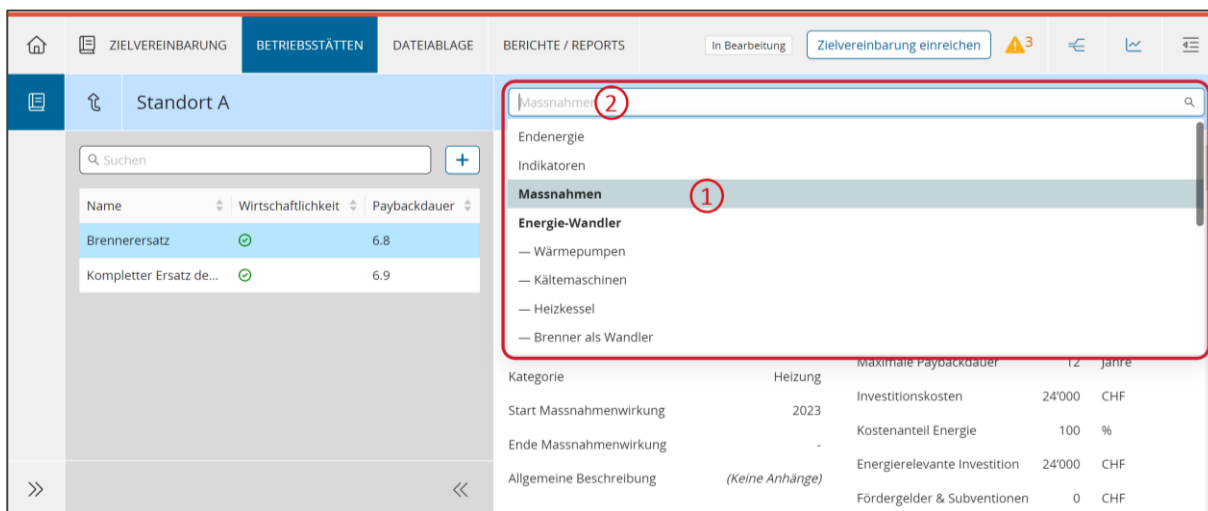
ZIELVEREINBARUNG BETRIEBSSTÄTTEN DATEIABLAGE BERICHTE / REPORTS In Bearbeitung Zielvereinbarung einreichen 3

Standort A

Suchen +

| Name | Wirtschaftlichkeit | Paybackdauer |
|---|---|---|
| Brennerersatz | | 6.8 |
| Kompletter Ersatz de... | | 6.9 |

Massnahmen 2

Endenergie
Indikatoren
Massnahmen 1
Energie-Wandler
— Wärmepumpen
— Kältemaschinen
— Heizkessel
— Brenner als Wandler

Kategorie Heizung
Start Massnahmenwirkung 2023
Ende Massnahmenwirkung -
Allgemeine Beschreibung (Keine Anhänge)

Maximale Paybackdauer 12 Jahre
Investitionskosten 24'000 CHF
Kostenanteil Energie 100 %
Energierelevante Investition 24'000 CHF
Fördergelder & Subventionen 0 CHF